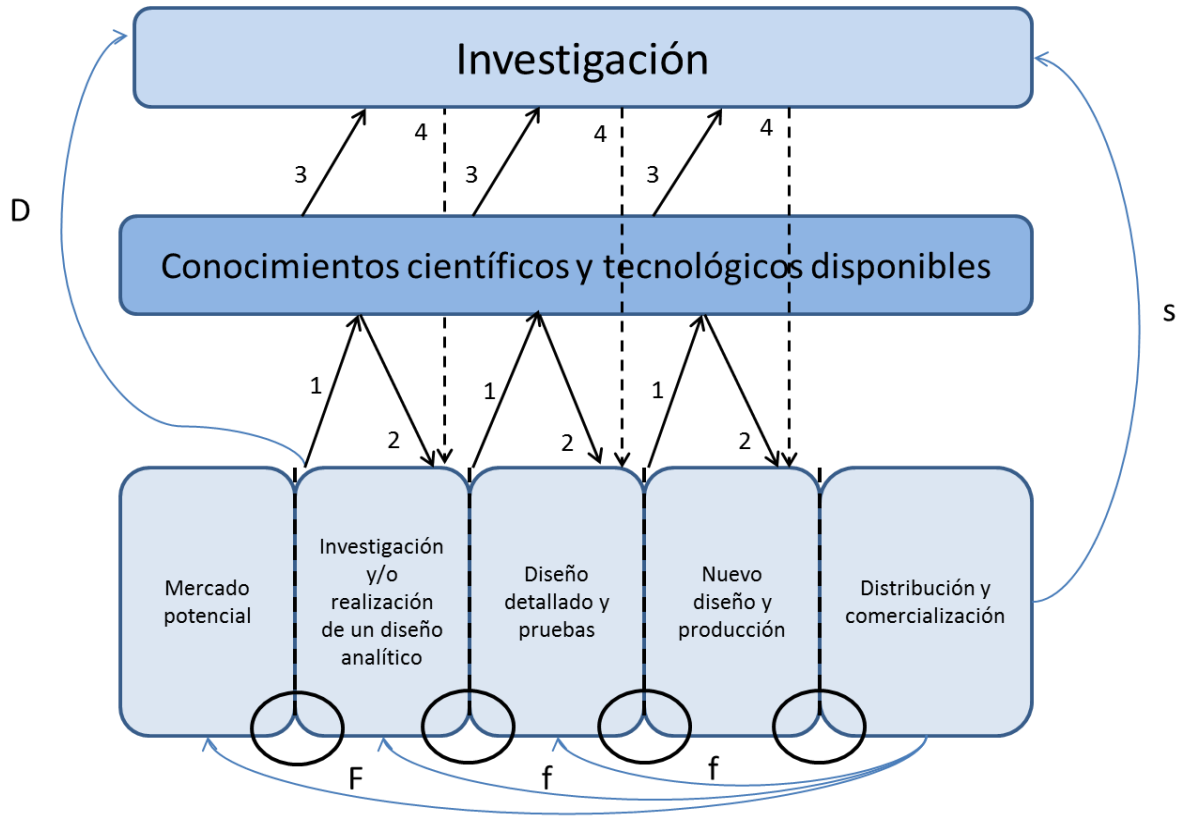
Investigación

3

4

3

4

3

4

D

Conocimientos científicos y tecnológicos disponibles

S

1

2

1

2

1

2

Mercado potencial

Investigación y/o realización de un diseño analítico

Diseño detallado y pruebas

Nuevo diseño y producción

Distribución y comercialización

F

f

f